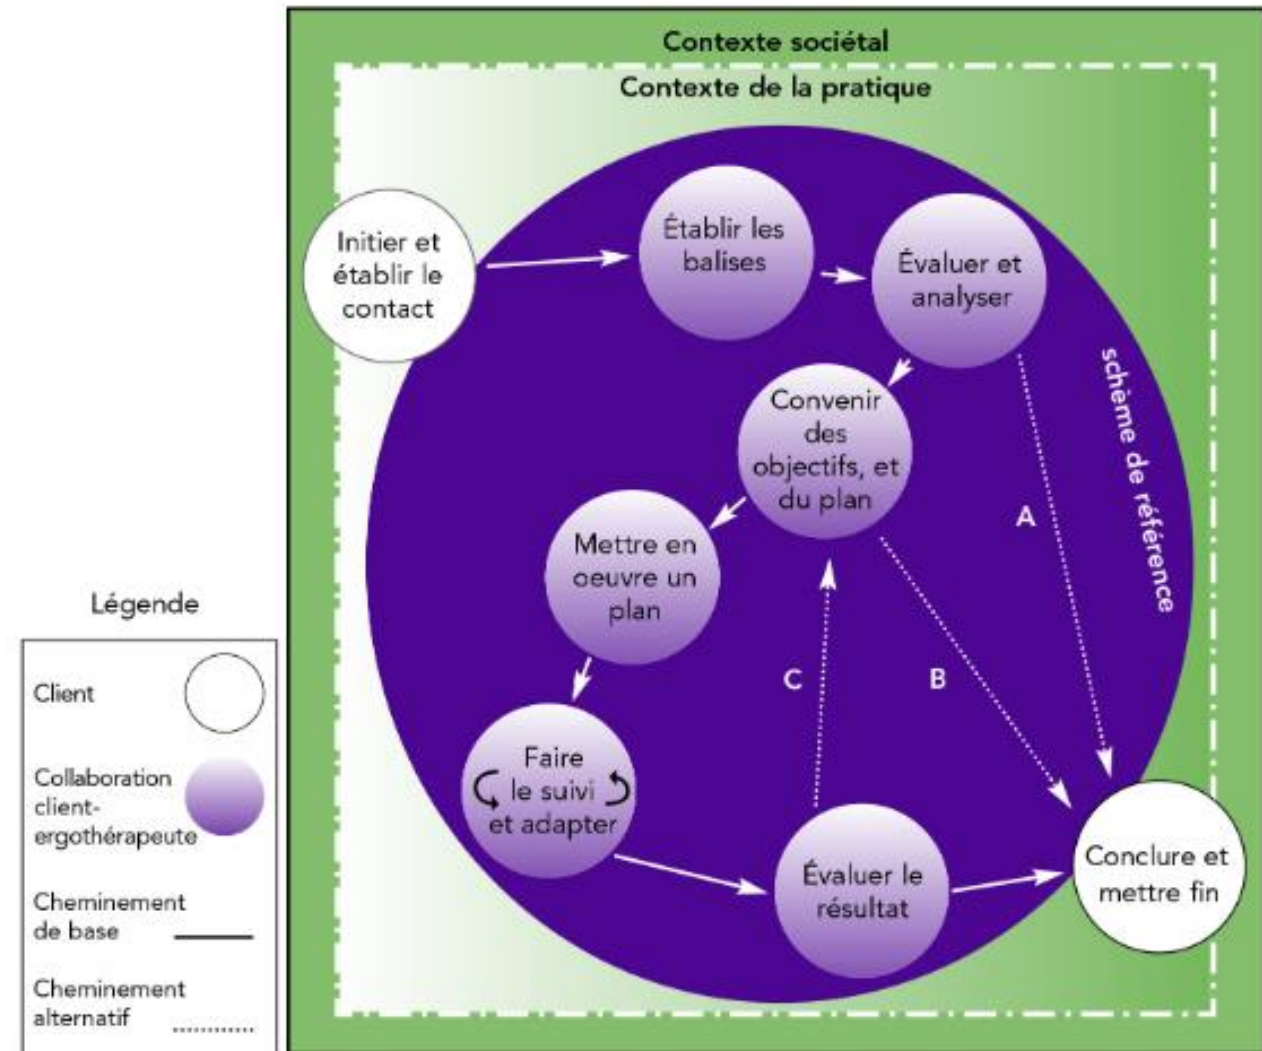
Contexte sociétal

Contexte de la pratique

Initier et établir le contact

Établir les balises

Évaluer et analyser

schème de référence

Convenir des objectifs, et du plan

A

Mettre en oeuvre un plan

C

B

Faire le suivi et adapter

Évaluer le résultat

Conclure et mettre fin

Légende

Client

Collaboration client-ergothérapeute

Cheminement de base

Cheminement alternatif